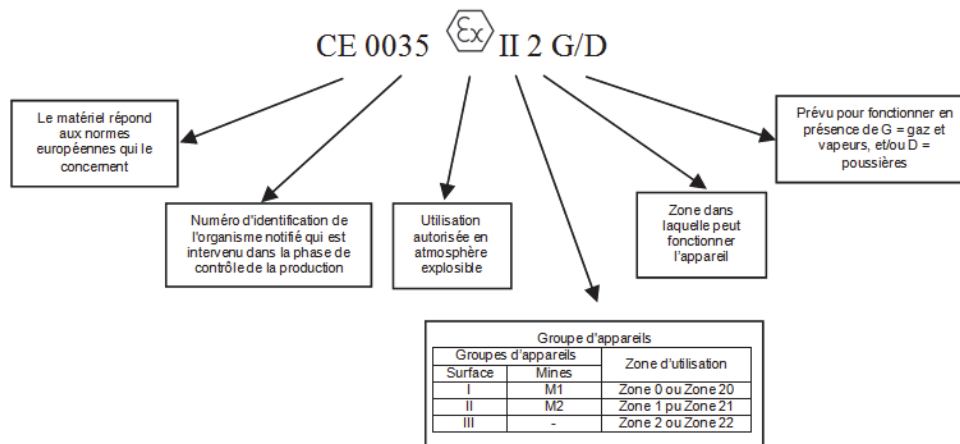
CE 0035 Ex II 2 G/D

Le matériel répond aux normes européennes qui le concernent

Numéro d'identification de l'organisme notifié qui est intervenu dans la phase de contrôle de la production

Utilisation autorisée en atmosphère explosible

Zone dans laquelle peut fonctionner l'appareil

Prévu pour fonctionner en présence de G = gaz et vapeurs, et/ou D = poussières

Groupe d'appareils

| Groupes d'appareils | | Zone d'utilisation |
|---|---|---|
| Surface | Mines | |
| I | M1 | Zone 0 ou Zone 20 |
| II | M2 | Zone 1 pu Zone 21 |
| III | - | Zone 2 ou Zone 22 |